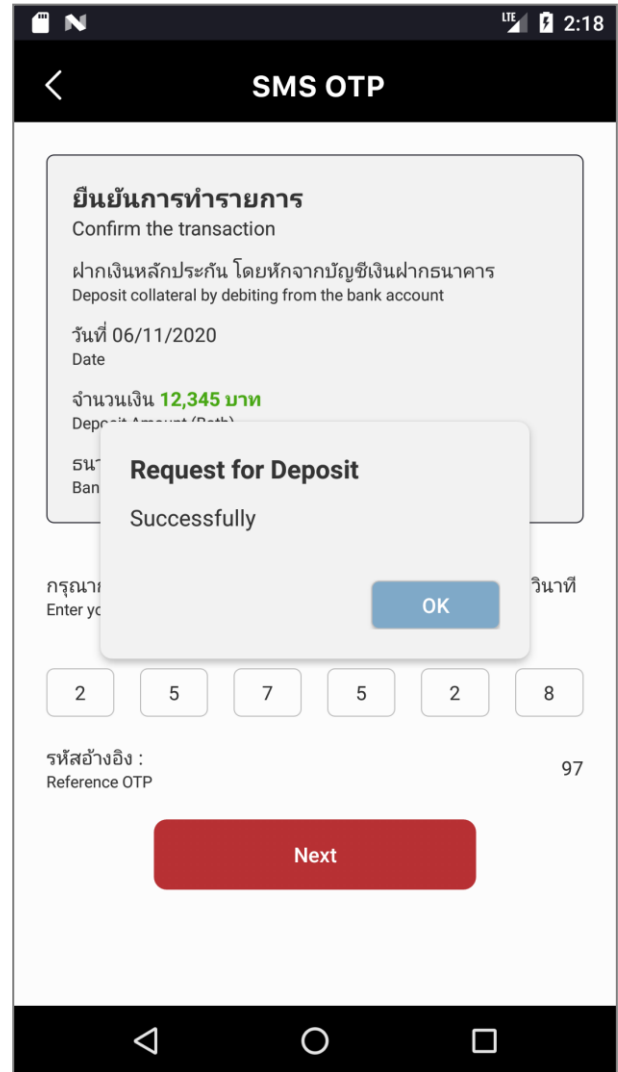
LTE 2:18

SMS OTP

ยืนยันการทำรายการ
Confirm the transaction

ฝากเงินหลักประกัน โดยหักจากบัญชีเงินฝากธนาคาร
Deposit collateral by debiting from the bank account

วันที่ 06/11/2020
Date

จำนวนเงิน 12,345 บาท
Depo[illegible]

ธนา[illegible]
Ban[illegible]

Request for Deposit

Successfully

OK

กรุณา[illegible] วินาที
Enter yo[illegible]

2 5 7 5 2 8

รหัสอ้างอิง :
Reference OTP
97

Next